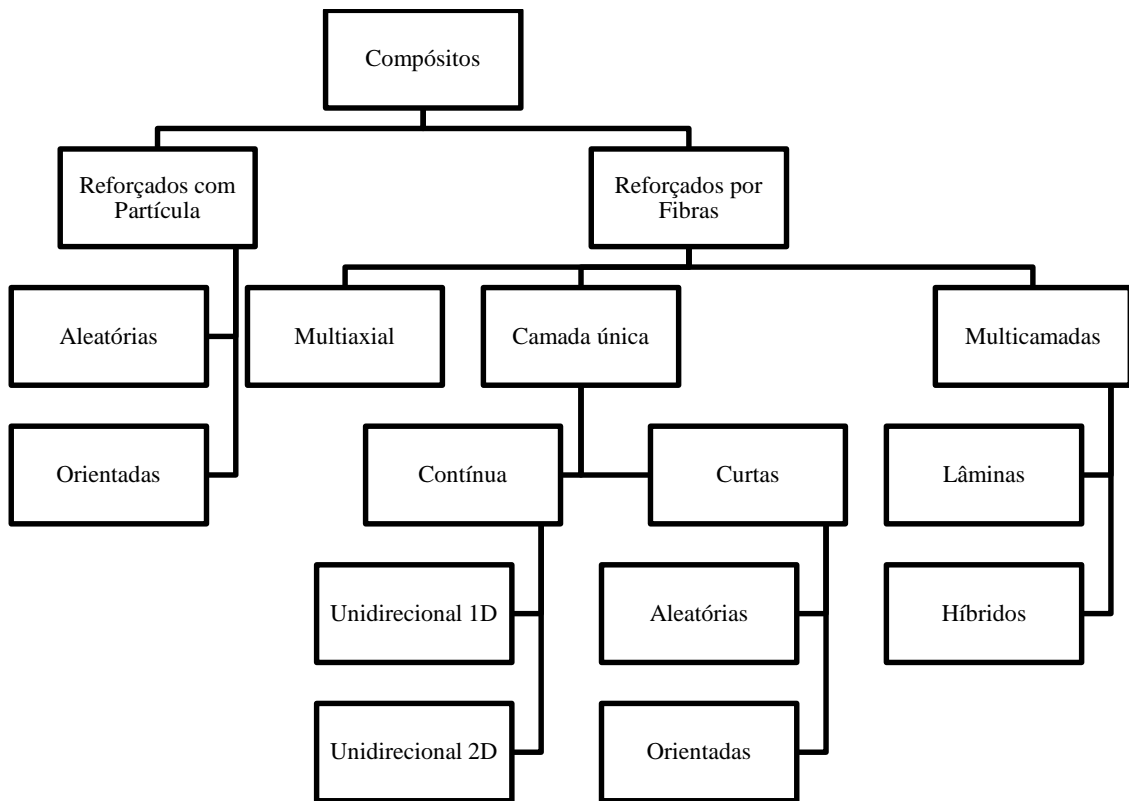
Compósitos

Reforçados com Partícula

Reforçados por Fibras

Aleatórias

Orientadas

Multiaxial

Camada única

Multicamadas

Contínua

Curtas

Lâminas

Híbridos

Unidirecional 1D

Unidirecional 2D

Aleatórias

Orientadas